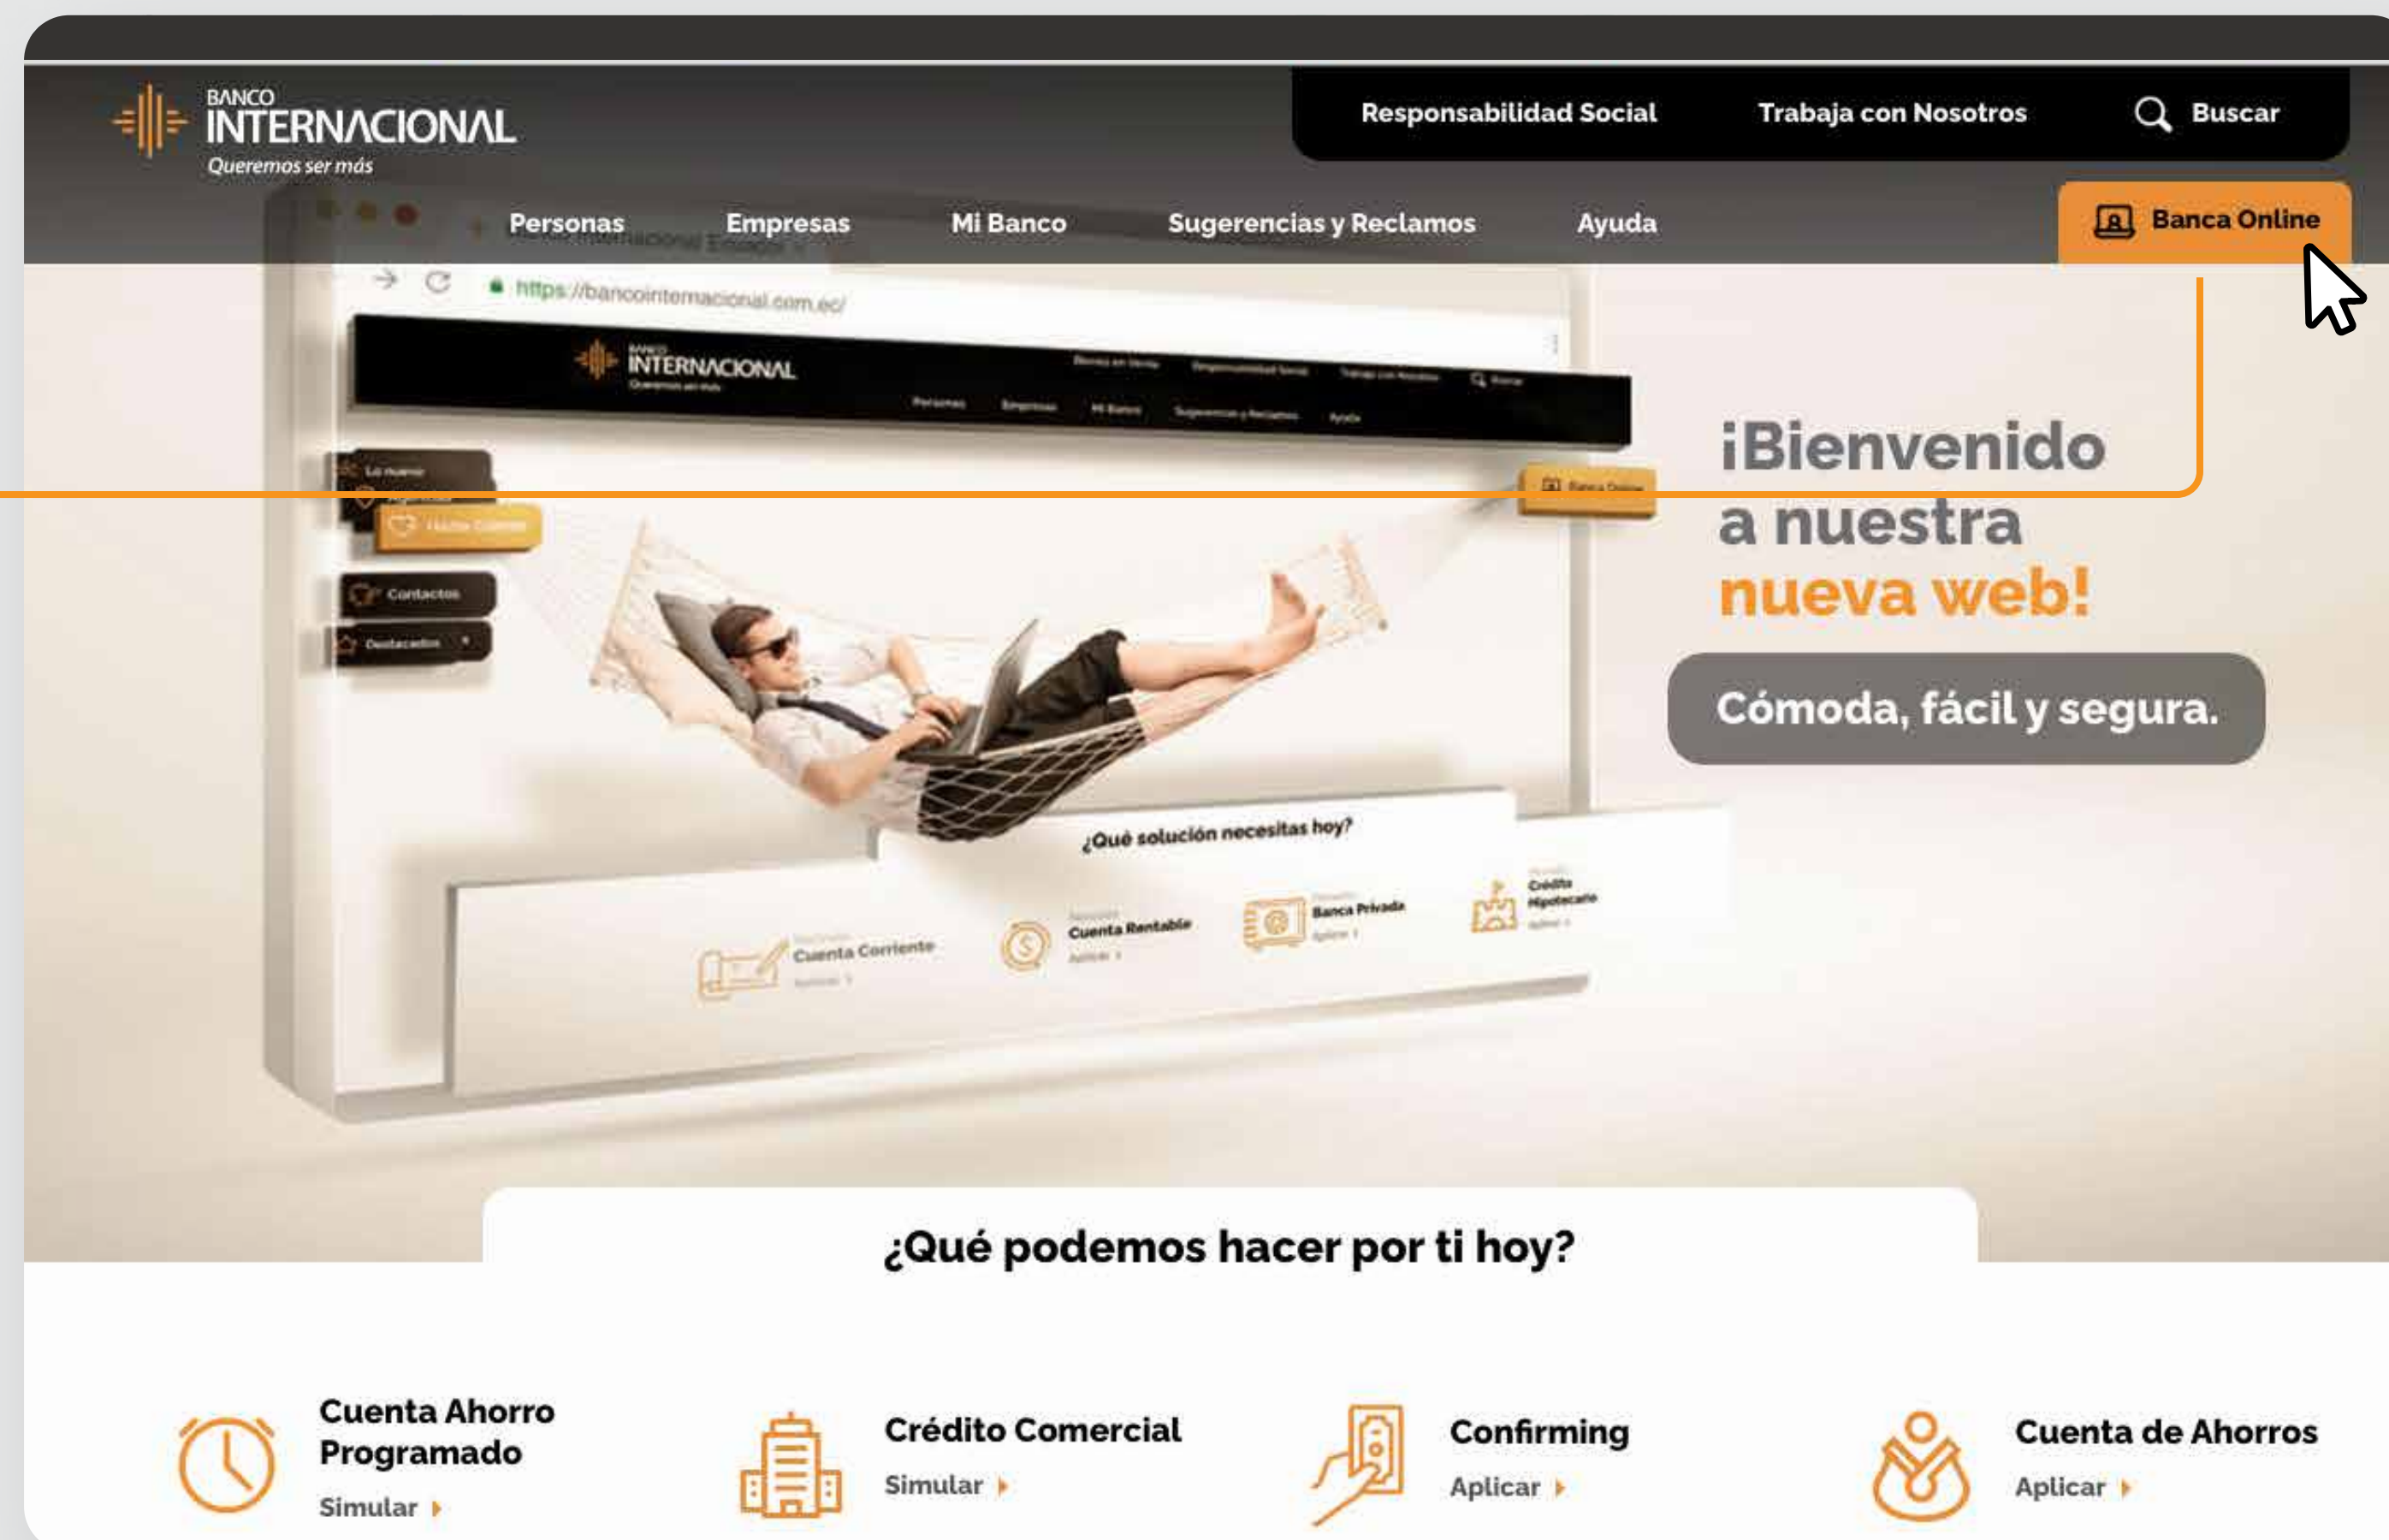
BANCO INTERNACIONAL
Queremos ser más

Responsabilidad Social   Trabaja con Nosotros   Buscar

Personas   Empresas   Mi Banco   Sugerencias y Reclamos   Ayuda   Banca Online

https://bancointernacional.com.ec/

INTERNACIONAL

Contactos

¿Qué solución necesitas hoy?

Cuenta Corriente   Cuenta Rentable   Banca Privada   Crédito Hipotecario

¡Bienvenido a nuestra nueva web!

Cómoda, fácil y segura.

¿Qué podemos hacer por ti hoy?

Cuenta Ahorro Programado
Simular

Crédito Comercial
Simular

Confirming
Aplicar

Cuenta de Ahorros
Aplicar